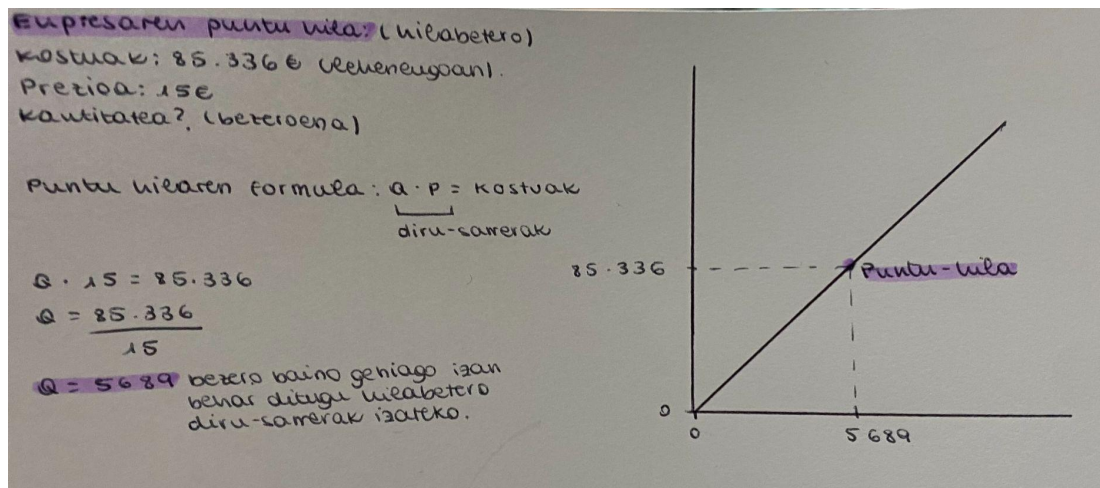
Enpresaren puntu hila: (hilabetero)
Kostuak: 85.336€ (Lehenengoan).
Prezioa: 15€
Kantitatea? (bezeroena)

Puntu hilaren formula: $Q \cdot P$ = Kostuak
diru-sarrerak

$Q \cdot 15 = 85.336$
$Q = \frac{85.336}{15}$
$Q = 5689$ bezero baino gehiago izan behar ditugu hilabetero diru-sarrerak izateko.

85.336
Puntu-hila
0
0
5689